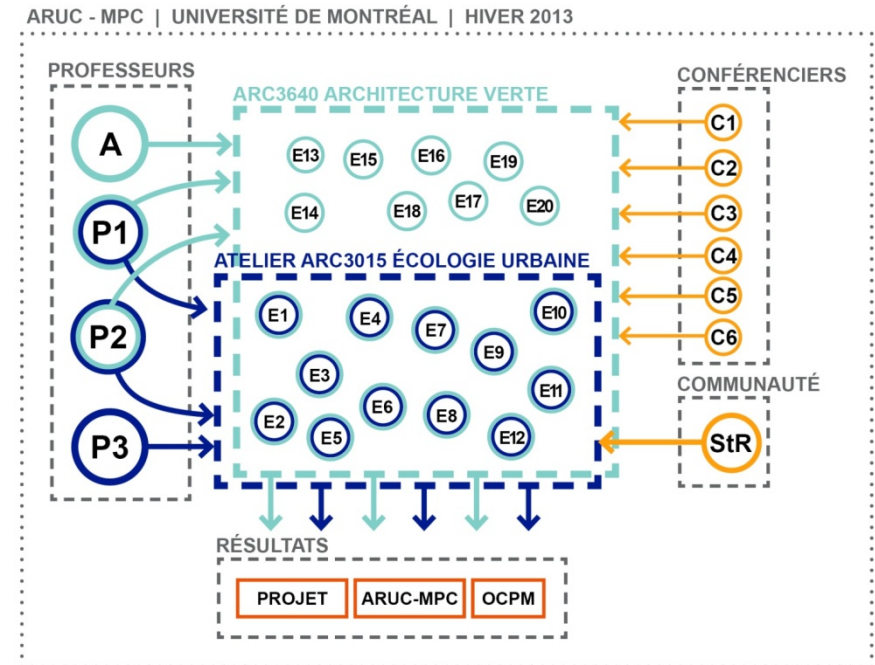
ARUC - MPC | UNIVERSITÉ DE MONTRÉAL | HIVER 2013

PROFESSEURS

A

P1

P2

P3

ARC3640 ARCHITECTURE VERTE

E13 E15 E16 E19

E14 E18 E17 E20

ATELIER ARC3015 ÉCOLOGIE URBAINE

E1 E4 E7 E10

E9

E3

E11

E2 E6 E8

E5 E12

CONFÉRENCIERS

C1

C2

C3

C4

C5

C6

COMMUNAUTÉ

StR

RÉSULTATS

PROJET ARUC-MPC OCPM